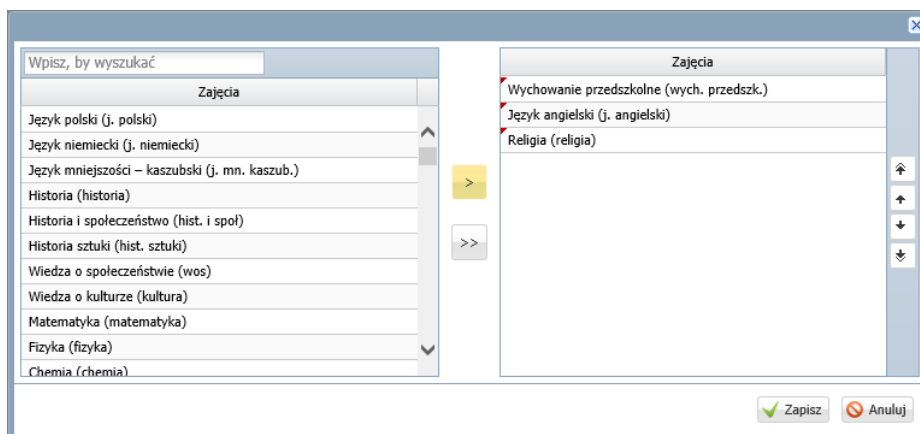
Wpisz, by wyszukać

| Zajęcia |
|---|
| Język polski (j. polski) |
| Język niemiecki (j. niemiecki) |
| Język mniejszości – kaszubski (j. mn. kaszub.) |
| Historia (historia) |
| Historia i społeczeństwo (hist. i społ) |
| Historia sztuki (hist. sztuki) |
| Wiedza o społeczeństwie (wos) |
| Wiedza o kulturze (kultura) |
| Matematyka (matematyka) |
| Fizyka (fizyka) |
| Chemia (chemia) |

>

>>

| Zajęcia |
|---|
| Wychowanie przedszkolne (wych. przedszk.) |
| Język angielski (j. angielski) |
| Religia (religia) |

Zapisz

Anuluj